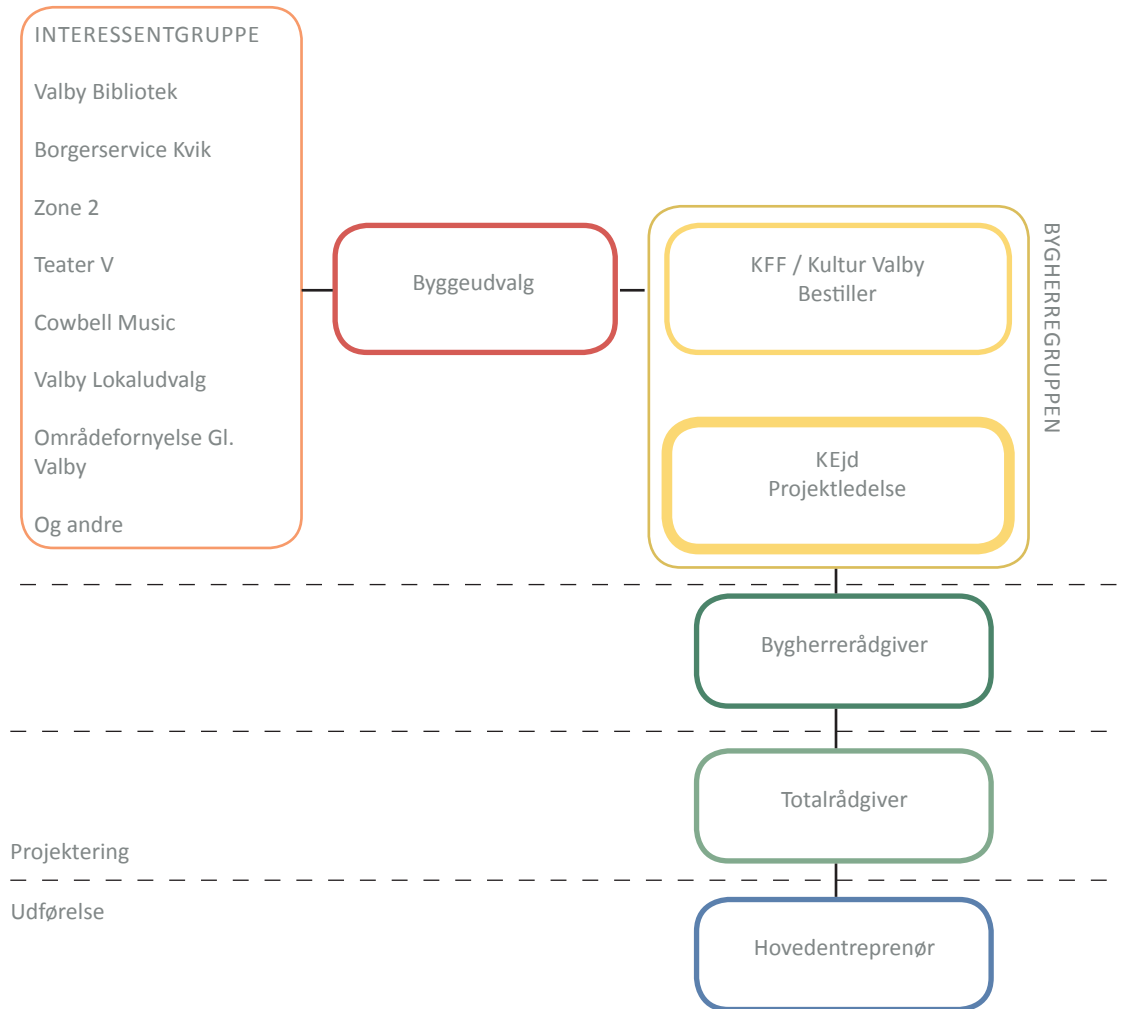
INTERESSENTGRUPPE

Valby Bibliotek

Borgerservice Kvik

Zone 2

Teater V

Cowbell Music

Valby Lokaludvalg

Områdefornyelse Gl. Valby

Og andre

Byggeudvalg

KFF / Kultur Valby
Bestiller

KEjd
Projektledelse

BYGHERREGRUPPEN

Bygherrerådgiver

Totalrådgiver

Projektering

Udførelse

Hovedentreprenør